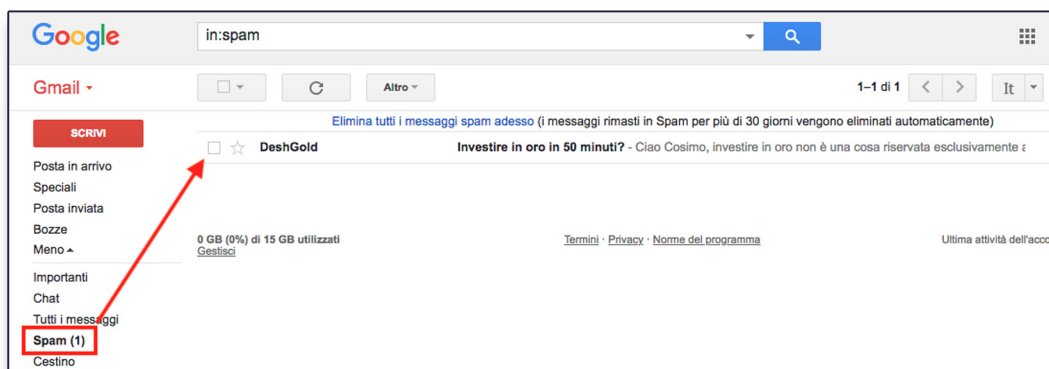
Google

in:spam

Gmail

Altro

1–1 di 1

It

SCRIVI

Posta in arrivo
Speciali
Posta inviata
Bozze
Meno

Importanti
Chat
Tutti i messaggi
Spam (1)
Cestino

Elimina tutti i messaggi spam adesso (i messaggi rimasti in Spam per più di 30 giorni vengono eliminati automaticamente)

DeshGold Investire in oro in 50 minuti? - Ciao Cosimo, investire in oro non è una cosa riservata esclusivamente a

0 GB (0%) di 15 GB utilizzati
Gestisci

Termini · Privacy · Norme del programma

Ultima attività dell'acco